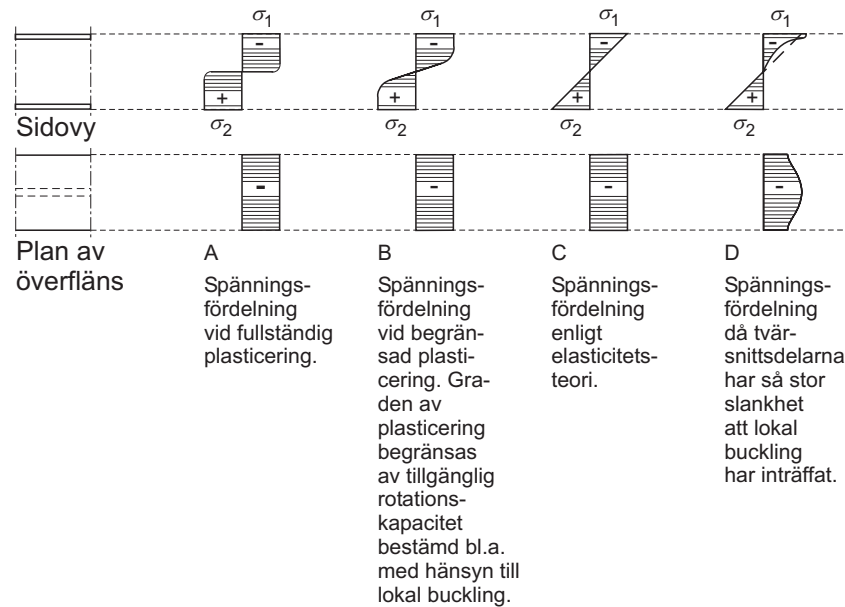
$\sigma_1$ $\sigma_1$ $\sigma_1$ $\sigma_1$

- + - + - + - +

Sidovy $\sigma_2$ $\sigma_2$ $\sigma_2$ $\sigma_2$

- - - -

Plan av överfläns

A
Spänningsfördelning vid fullständig plasticering.

B
Spänningsfördelning vid begränsad plasticering. Graden av plasticering begränsas av tillgänglig rotationskapacitet bestämd bl.a. med hänsyn till lokal buckling.

C
Spänningsfördelning enligt elasticitetsteori.

D
Spänningsfördelning då tvärsnittsdelarna har så stor slankhet att lokal buckling har inträffat.